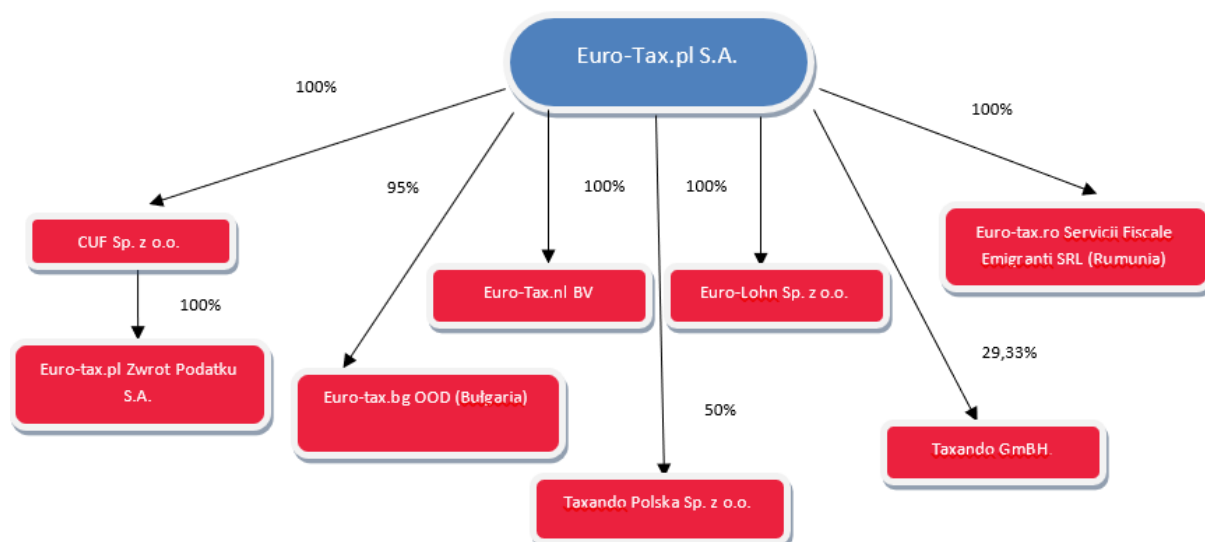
Euro-Tax.pl S.A.

100%

100%

95%

100%

100%

CUF Sp. z o.o.

Euro-tax.ro Servicii Fiscale Emigranti SRL (Rumunia)

100%

Euro-Tax.nl BV

Euro-Lohn Sp. z o.o.

29,33%

Euro-tax.pl Zwrot Podatku S.A.

Euro-tax.bg OOD (Bułgaria)

50%

Taxando GmBH.

Taxando Polska Sp. z o.o.